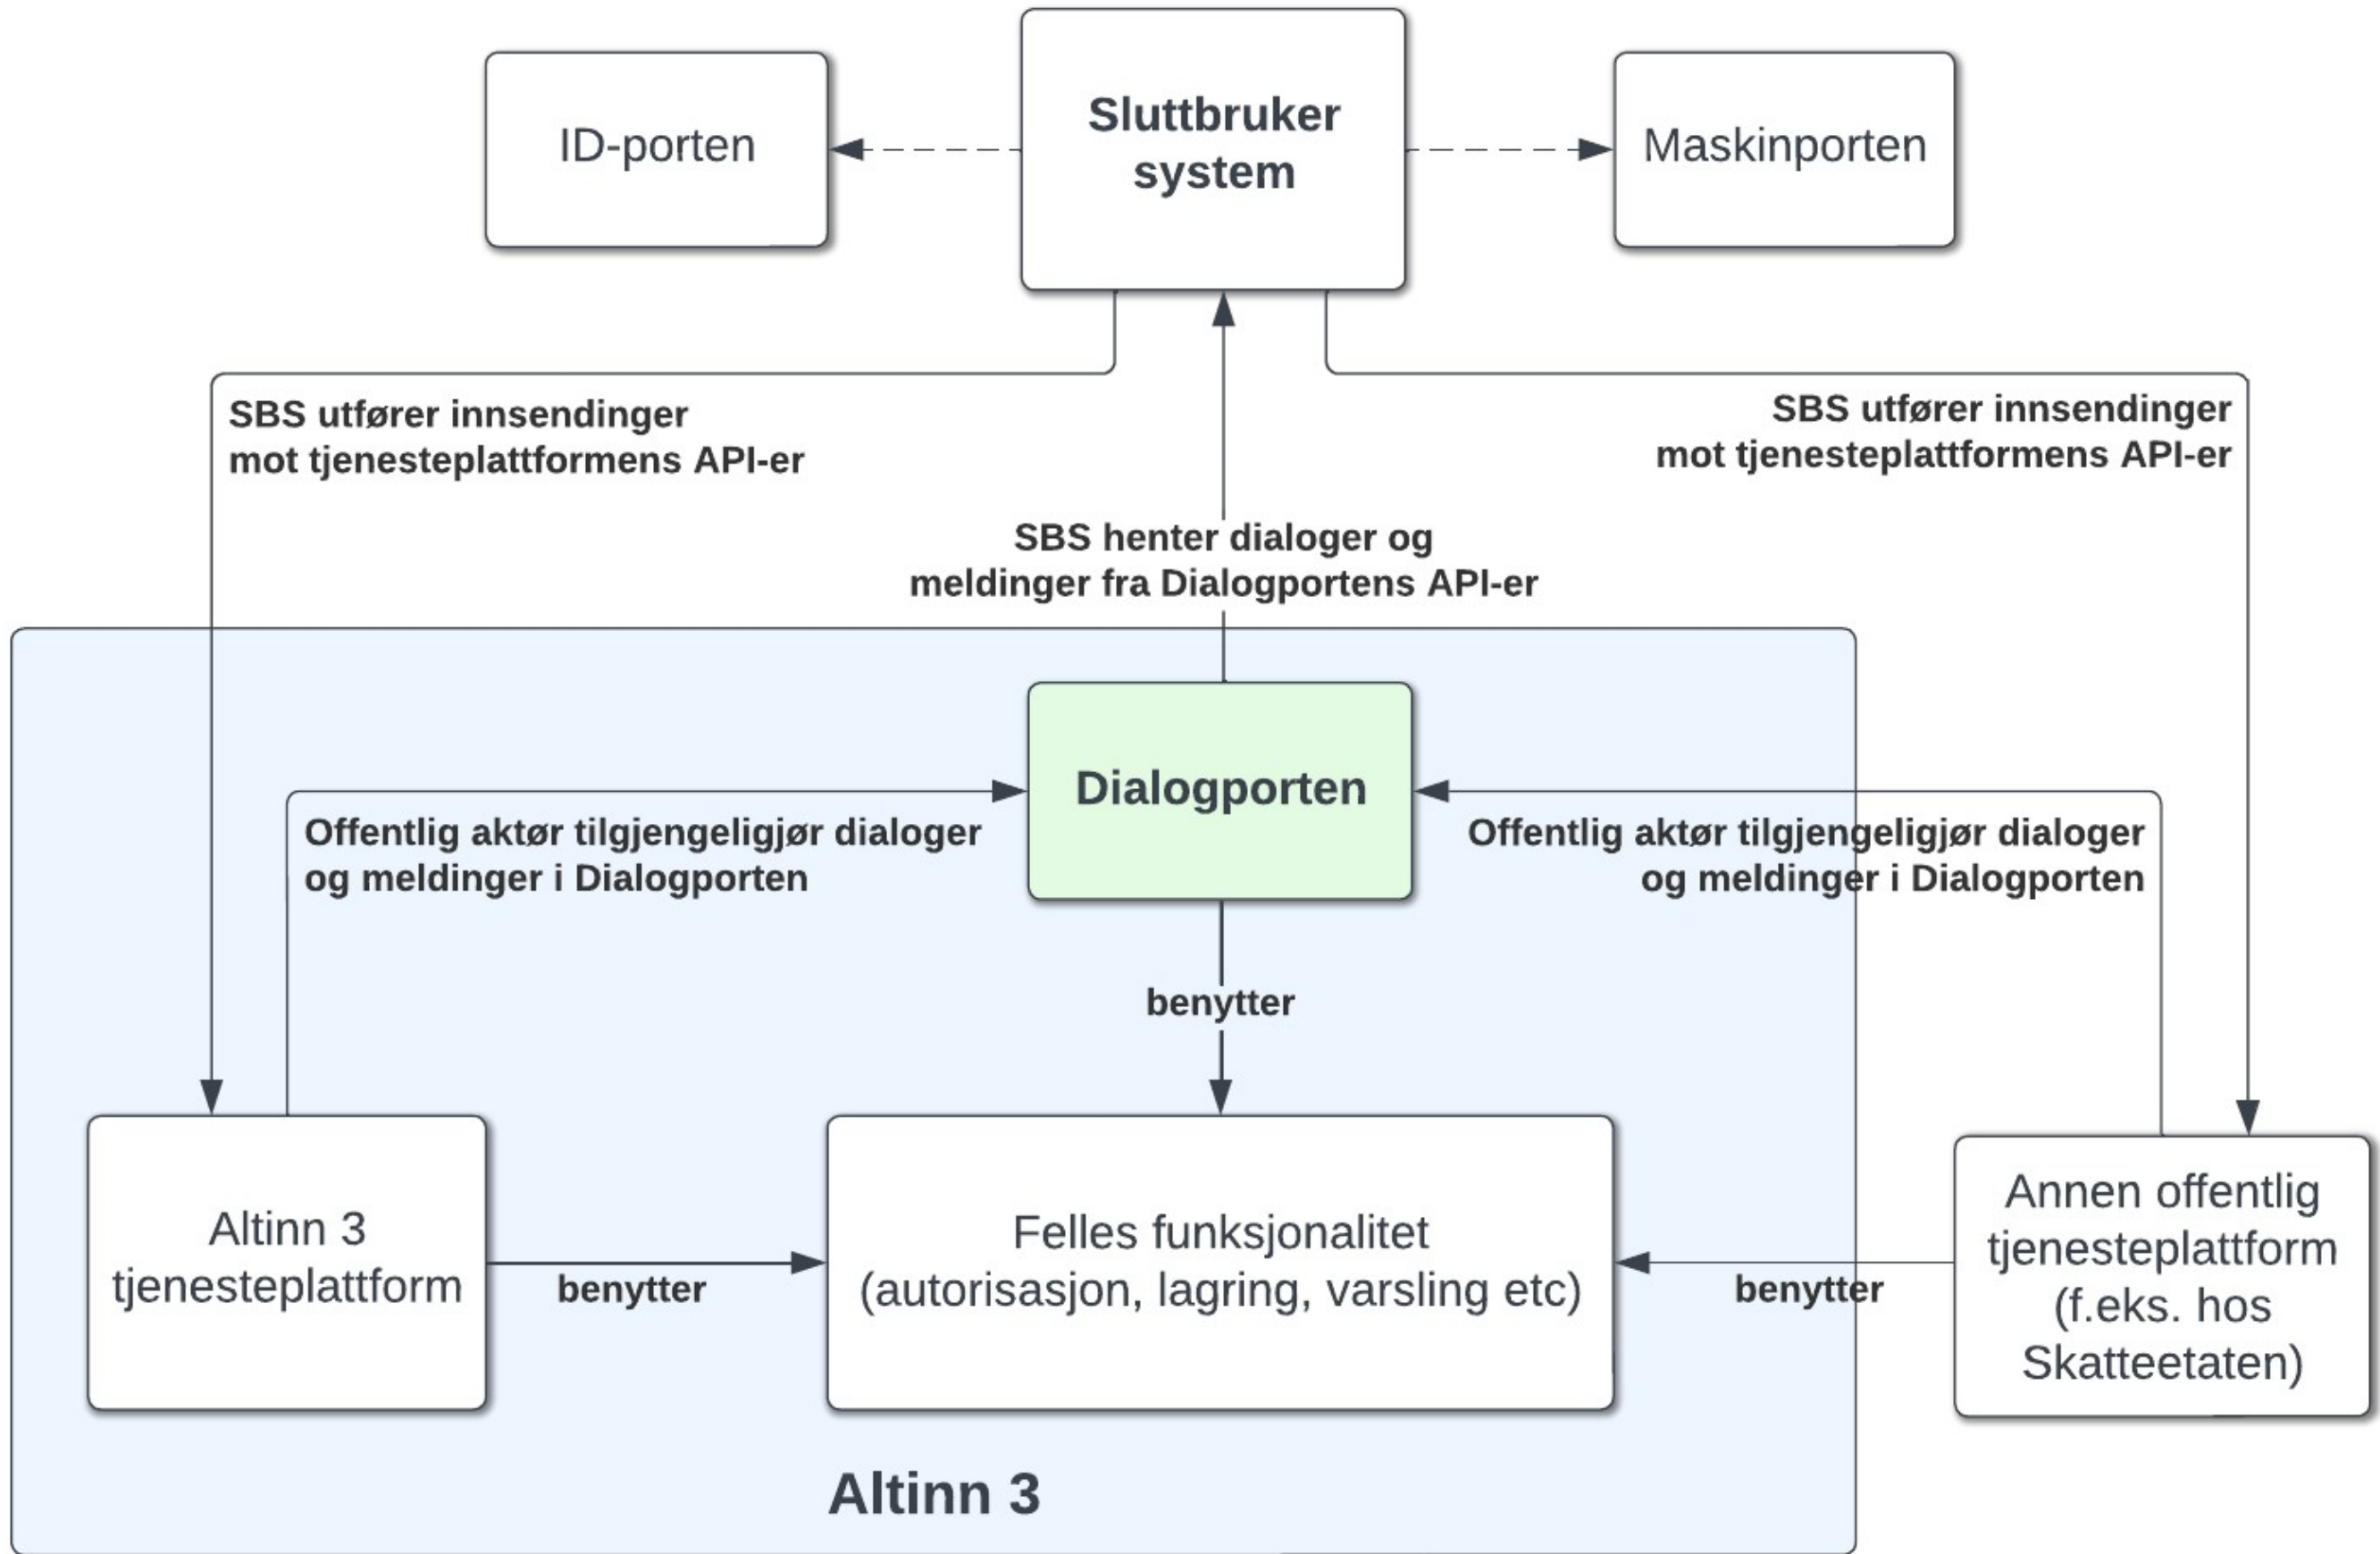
ID-porten

Sluttbruker system

Maskinporten

SBS utfører innsendinger mot tjenesteplattformens API-er

SBS utfører innsendinger mot tjenesteplattformens API-er

SBS henter dialoger og meldinger fra Dialogportens API-er

Dialogporten

Offentlig aktør tilgjengeligjør dialoger og meldinger i Dialogporten

Offentlig aktør tilgjengeligjør dialoger og meldinger i Dialogporten

benytter

Altinn 3 tjenesteplattform

benytter

Felles funksjonalitet (autorisasjon, lagring, varsling etc)

benytter

Annen offentlig tjenesteplattform (f.eks. hos Skatteetaten)

Altinn 3